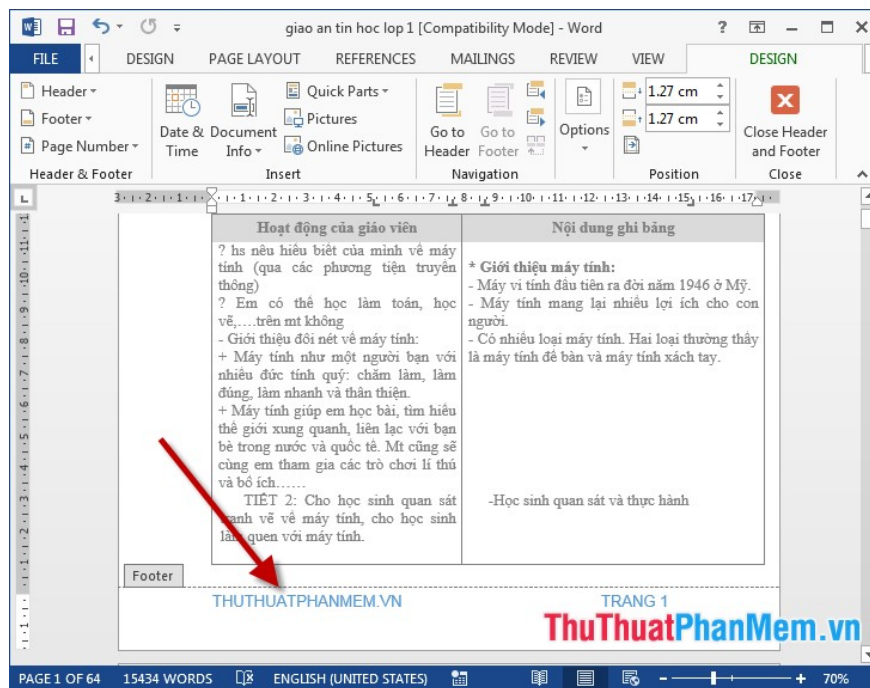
giao an tin hoc lop 1 [Compatibility Mode] - Word

?

FILE | DESIGN | PAGE LAYOUT | REFERENCES | MAILINGS | REVIEW | VIEW | DESIGN

Header ▾
Footer ▾
Page Number ▾
Header & Footer

Date & Time
Document Info ▾
Quick Parts ▾
Pictures
Online Pictures
Insert

Go to Header
Go to Footer
Navigation

Options

1.27 cm
1.27 cm
Position

Close Header and Footer
Close

| Hoạt động của giáo viên | Nội dung ghi bảng |
|---|---|
| ? hs nêu hiểu biết của mình về máy tính (qua các phương tiện truyền thông)<br>? Em có thể học làm toán, học vẽ,….trên mt không<br>- Giới thiệu đôi nét về máy tính:<br>+ Máy tính như một người bạn với nhiều đức tính quý: chăm làm, làm đúng, làm nhanh và thân thiện.<br>+ Máy tính giúp em học bài, tìm hiểu thế giới xung quanh, liên lạc với bạn bè trong nước và quốc tế. Mt cũng sẽ cùng em tham gia các trò chơi lí thú và bổ ích……<br>TIẾT 2: Cho học sinh quan sát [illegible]anh vẽ về máy tính, cho học sinh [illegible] quen với máy tính. | * Giới thiệu máy tính:<br>- Máy vi tính đầu tiên ra đời năm 1946 ở Mỹ.<br>- Máy tính mang lại nhiều lợi ích cho con người.<br>- Có nhiều loại máy tính. Hai loại thường thấy là máy tính để bàn và máy tính xách tay.<br><br>-Học sinh quan sát và thực hành |

Footer

THUTHUATPHANMEM.VN
TRANG 1

ThuThuatPhanMem.vn

PAGE 1 OF 64 | 15434 WORDS | ENGLISH (UNITED STATES) | 70%